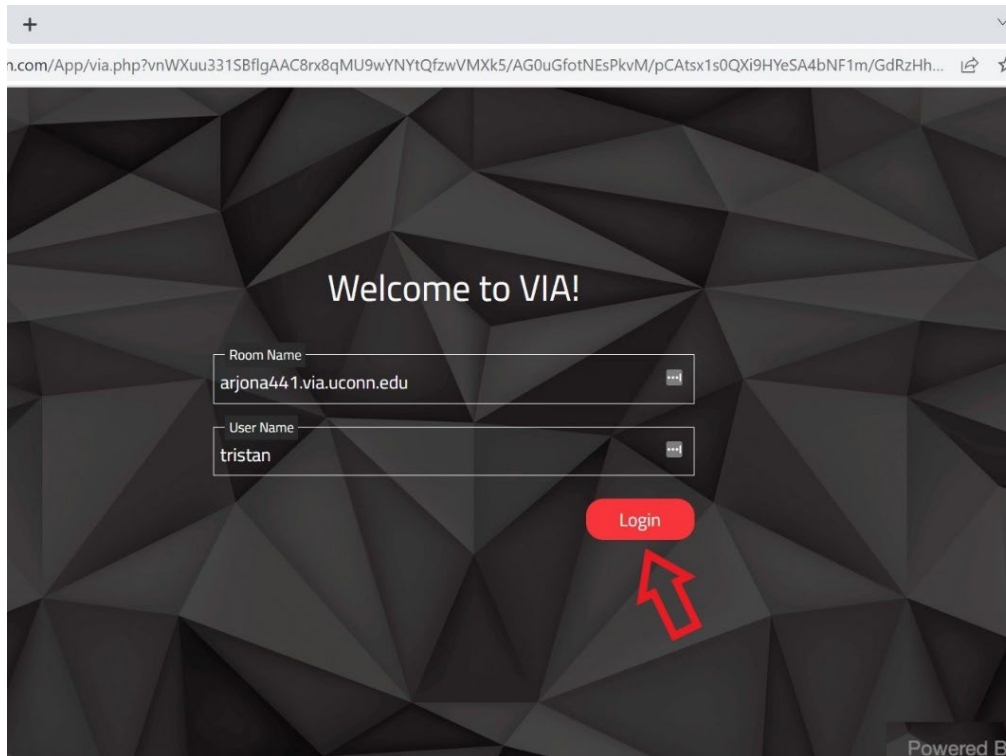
+

n.com/App/via.php?vnWXuu331SBflgAAC8rx8qMU9wYNYtQfzwVMXk5/AG0uGfotNEsPkvM/pCAtsx1s0QXi9HYeSA4bNF1m/GdRzHh...

Welcome to VIA!

Room Name
arjona441.via.uconn.edu

User Name
tristan

Login

Powered B